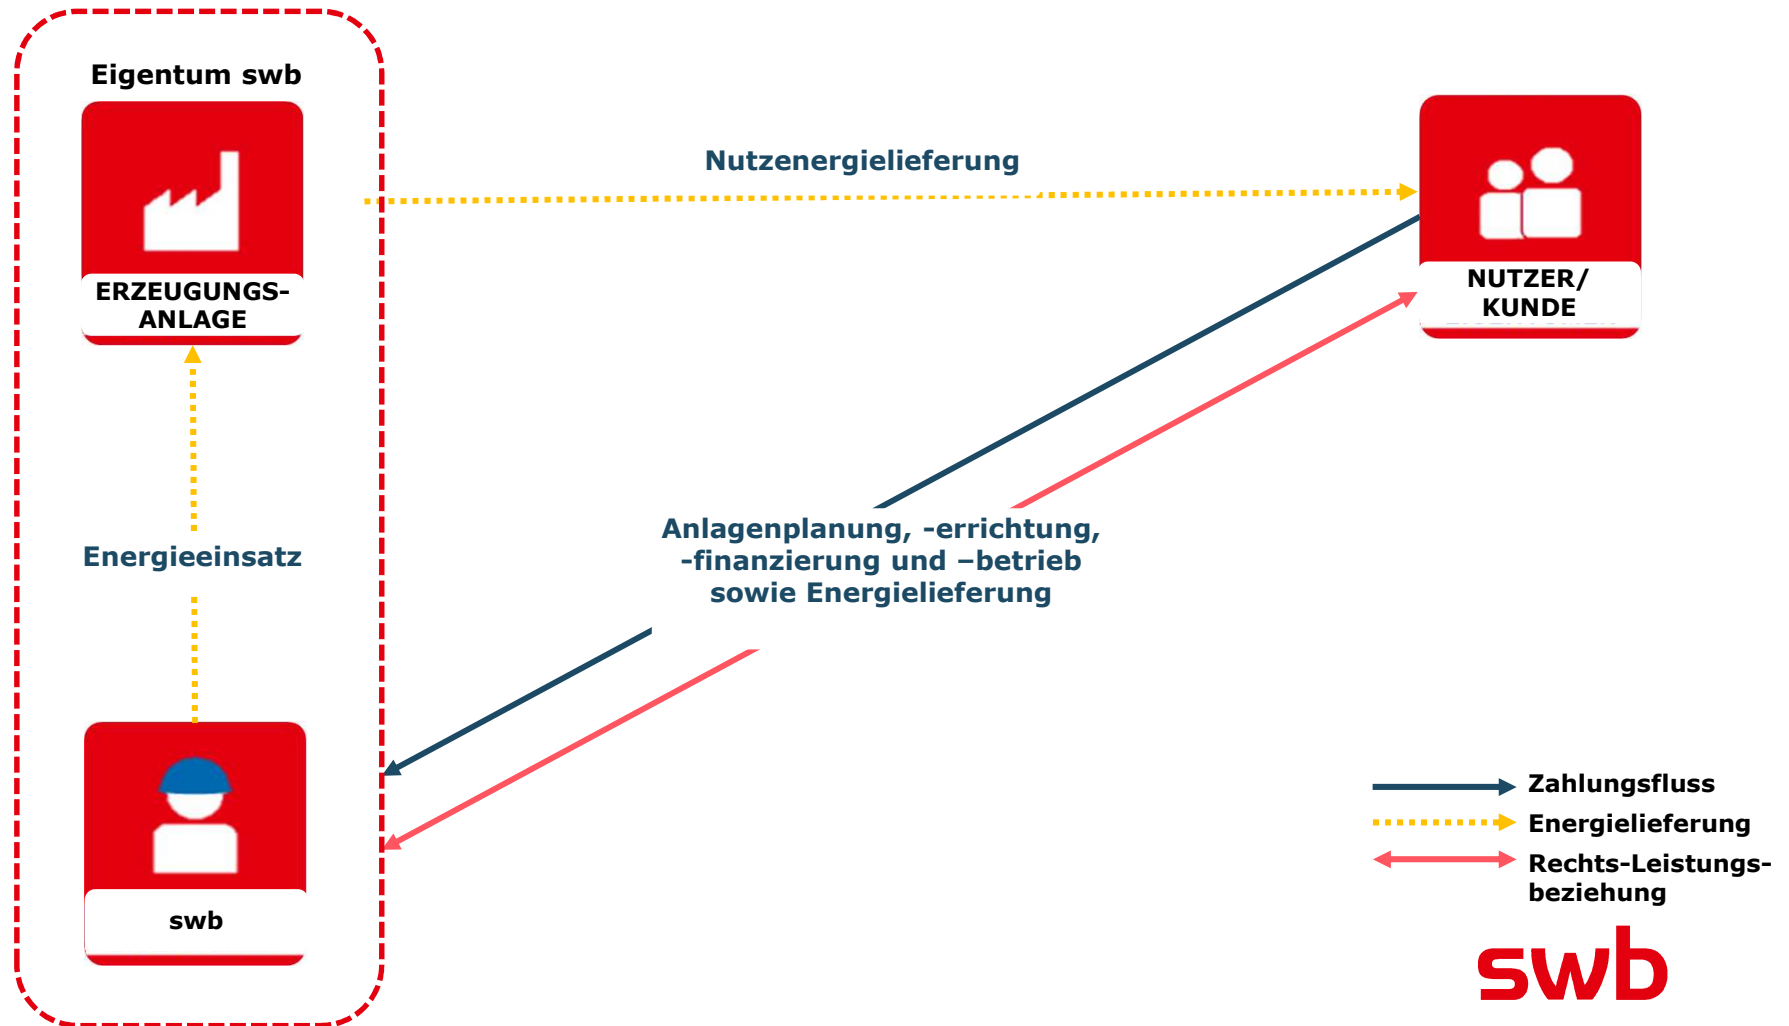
Eigentum swb

ERZEUGUNGS-ANLAGE

Nutzenergielieferung

NUTZER/ KUNDE

Energieeinsatz

Anlagenplanung, -errichtung, -finanzierung und –betrieb sowie Energielieferung

swb

Zahlungsfluss
Energielieferung
Rechts-Leistungs-beziehung

swb